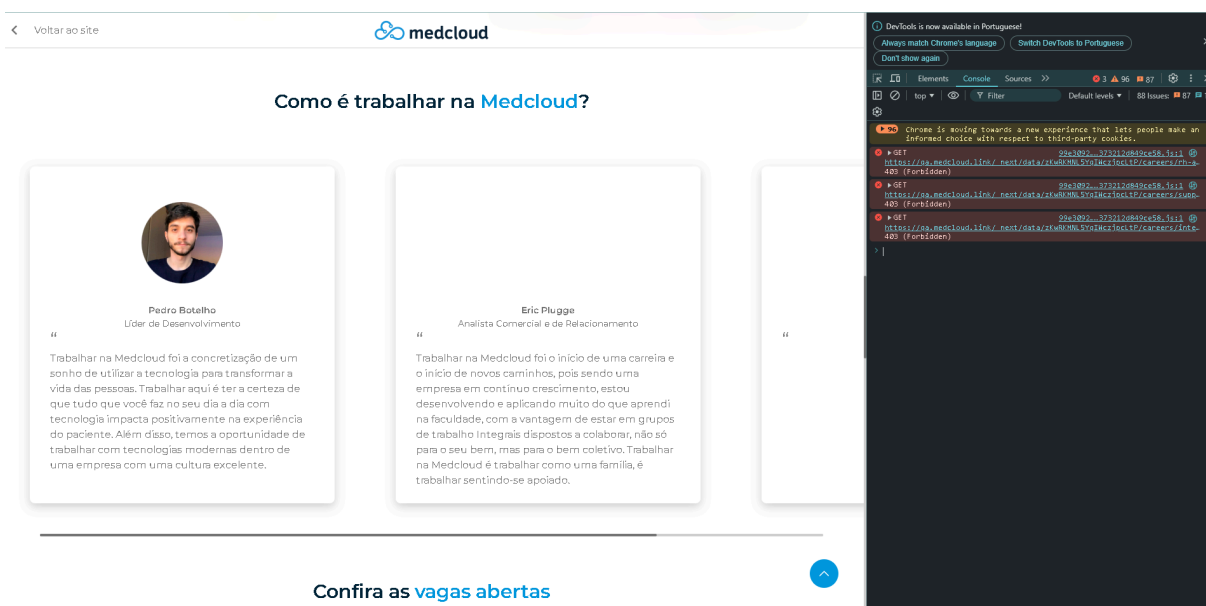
Voltar ao site

medcloud

Como é trabalhar na Medcloud?

Pedro Botelho
Líder de Desenvolvimento

"

Trabalhar na Medcloud foi a concretização de um sonho de utilizar a tecnologia para transformar a vida das pessoas. Trabalhar aqui é ter a certeza de que tudo que você faz no seu dia a dia com tecnologia impacta positivamente na experiência do paciente. Além disso, temos a oportunidade de trabalhar com tecnologias modernas dentro de uma empresa com uma cultura excelente.

Eric Plugge
Analista Comercial e de Relacionamento

"

Trabalhar na Medcloud foi o início de uma carreira e o início de novos caminhos, pois sendo uma empresa em contínuo crescimento, estou desenvolvendo e aplicando muito do que aprendi na faculdade, com a vantagem de estar em grupos de trabalho integrais dispostos a colaborar, não só para o seu bem, mas para o bem coletivo. Trabalhar na Medcloud é trabalhar como uma família, é trabalhar sentindo-se apoiado.

"

Confira as vagas abertas

DevTools is now available in Portuguese!
Always match Chrome's language
Switch DevTools to Portuguese
Don't show again

Elements Console Sources >>
3 96 87

top Filter Default levels 88 Issues: 87

96 Chrome is moving towards a new experience that lets people make an informed choice with respect to third-party cookies.

GET 99e3092...373212d849ce58.js:1
https://qa.medcloud.link/_next/data/zKwRKMNL5YqIHczjpcLtP/careers/rh-a...
403 (Forbidden)

GET 99e3092...373212d849ce58.js:1
https://qa.medcloud.link/_next/data/zKwRKMNL5YqIHczjpcLtP/careers/supp...
403 (Forbidden)

GET 99e3092...373212d849ce58.js:1
https://qa.medcloud.link/_next/data/zKwRKMNL5YqIHczjpcLtP/careers/inte...
403 (Forbidden)